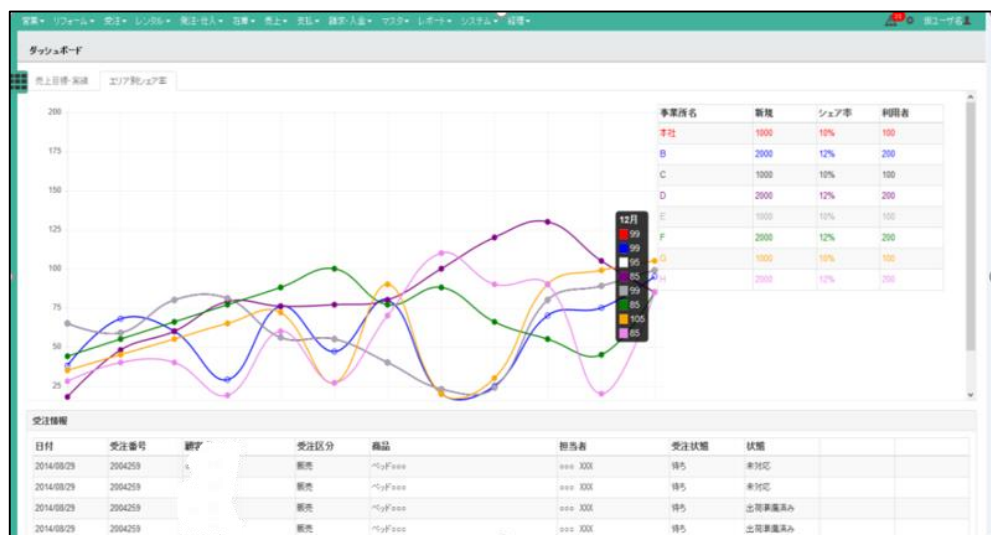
営業▾ リフォーム▾ 受注▾ レンタル▾ 発注・仕入▾ 在庫▾ 売上▾ 支払▾ 請求・入金▾ マスタ▾ レポート▾ システム▾ 経理▾

ダッシュボード

売上目標・実績 エリア別シェア率

200
175
150
125
100
75
50
25

12月
99
99
95
85
99
85
105
85

| 事業所名 | 新規 | シェア率 | 利用者 |
|---|---|---|---|
| 本社 | 1000 | 10% | 100 |
| B | 2000 | 12% | 200 |
| C | 1000 | 10% | 100 |
| D | 2000 | 12% | 200 |
| E | 1000 | 10% | 100 |
| F | 2000 | 12% | 200 |
| G | 1000 | 10% | 100 |
| H | 2000 | 12% | 200 |

受注情報

| 日付 | 受注番号 | 顧客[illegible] | 受注区分 | 商品 | 担当者 | 受注状態 | 状態 |
|---|---|---|---|---|---|---|---|
| 2014/08/29 | 2004259 | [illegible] | 販売 | ベッドxxx | xxx XXX | 待ち | 未対応 |
| 2014/08/29 | 2004259 | | 販売 | ベッドxxx | xxx XXX | 待ち | 未対応 |
| 2014/08/29 | 2004259 | | 販売 | ベッドxxx | xxx XXX | 待ち | 出荷準備済み |
| 2014/08/29 | 2004259 | | 販売 | ベッドxxx | xxx XXX | 待ち | 出荷準備済み |